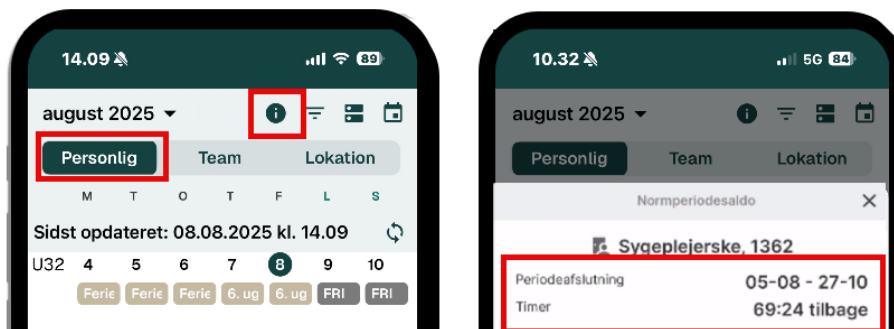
14.09 89

august 2025

Personlig Team Lokation

M T O T F L S

Sidst opdateret: 08.08.2025 kl. 14.09

U32 4 5 6 7 8 9 10

Ferie Ferie Ferie 6. ug 6. ug FRI FRI

10.32 5G 84

august 2025

Personlig Team Lokation

Normperiodesaldo

Sygeplejerske, 1362

Periodeafslutning 05-08 - 27-10

Timer 69:24 tilbage